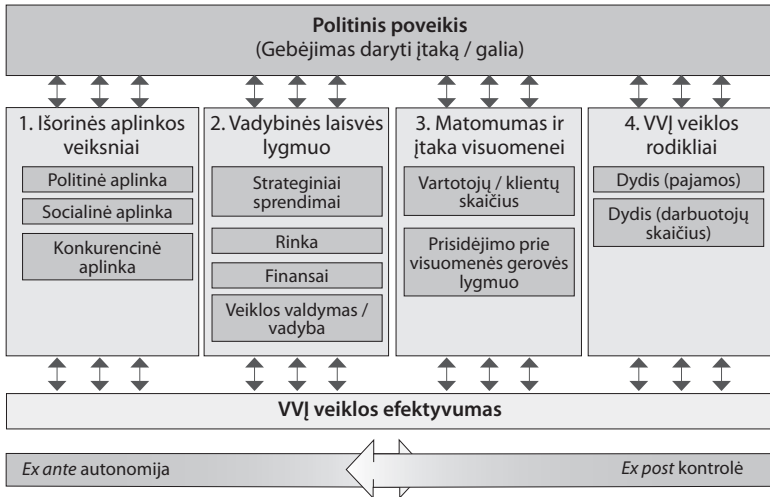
Politinis poveikis
(Gebėjimas daryti įtaką / galia)

1. Išorinės aplinkos veiksniai

Politinė aplinka

Socialinė aplinka

Konkurencinė aplinka

2. Vadybinės laisvės lygmuo

Strateginiai sprendimai

Rinka

Finansai

Veiklos valdymas / vadyba

3. Matomumas ir įtaka visuomenei

Vartotojų / klientų skaičius

Prisidėjimo prie visuomenės gerovės lygmuo

4. VVĮ veiklos rodikliai

Dydis (pajamos)

Dydis (darbuotojų skaičius)

VVĮ veiklos efektyvumas

Ex ante autonomija

Ex post kontrolė